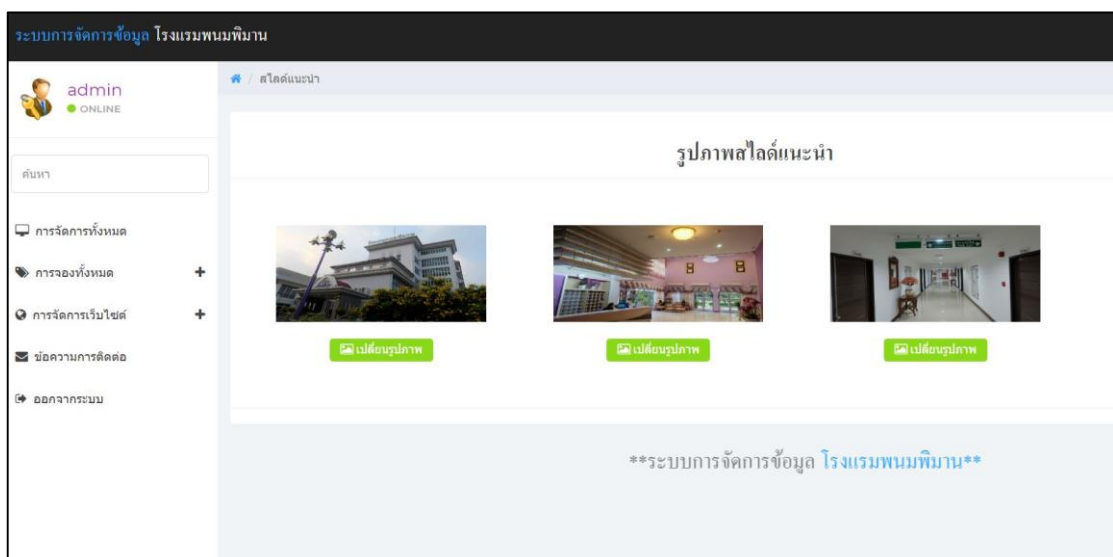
ระบบการจัดการข้อมูล โรงแรมพนมพิมาน

admin
ONLINE

ค้นหา

การจัดการทั้งหมด
การจองทั้งหมด +
การจัดการเว็บไซต์ +
ข้อความการติดต่อ
ออกจากระบบ

/ สไลด์แนะนำ

รูปภาพสไลด์แนะนำ

เปลี่ยนรูปภาพ
เปลี่ยนรูปภาพ
เปลี่ยนรูปภาพ

**ระบบการจัดการข้อมูล โรงแรมพนมพิมาน**